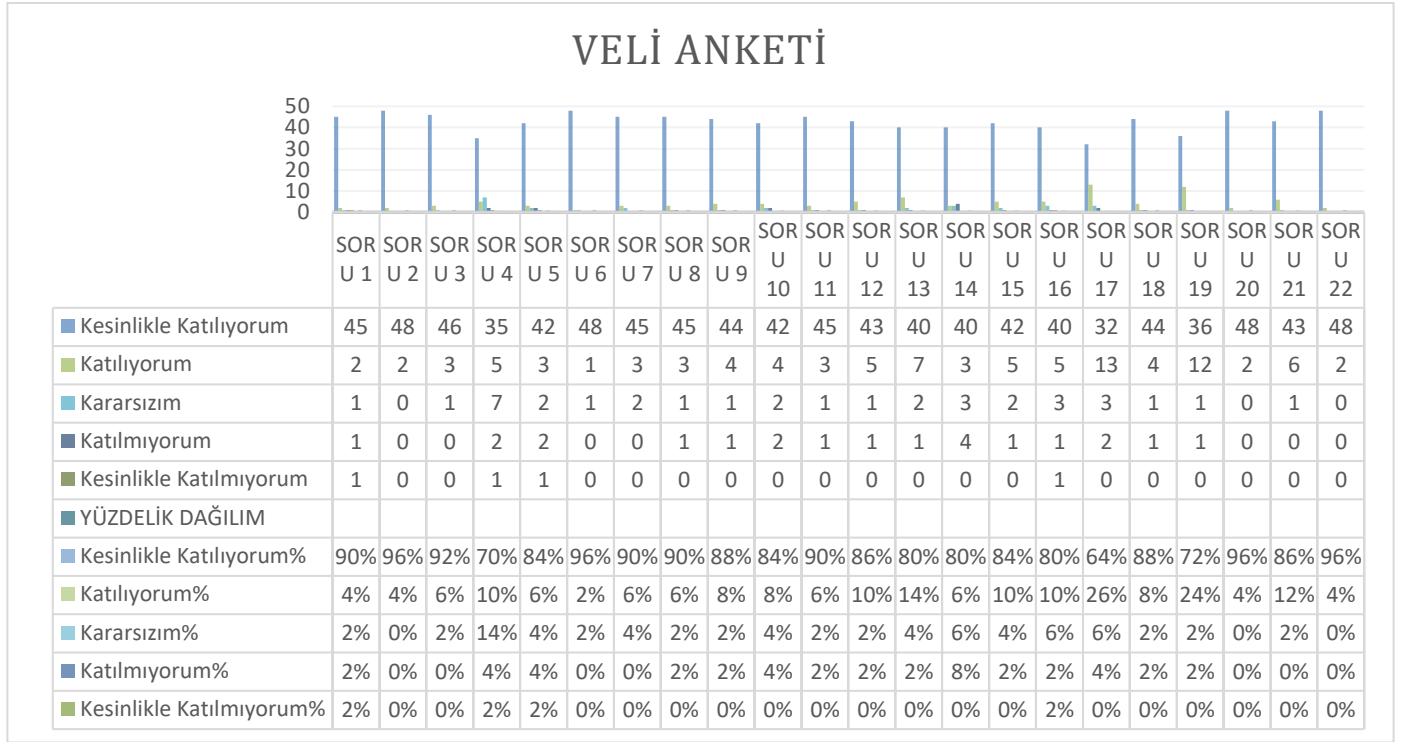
VELİ ANKETİ

50
40
30
20
10
0

| | SORU 1 | SORU 2 | SORU 3 | SORU 4 | SORU 5 | SORU 6 | SORU 7 | SORU 8 | SORU 9 | SORU 10 | SORU 11 | SORU 12 | SORU 13 | SORU 14 | SORU 15 | SORU 16 | SORU 17 | SORU 18 | SORU 19 | SORU 20 | SORU 21 | SORU 22 |
|---|---|---|---|---|---|---|---|---|---|---|---|---|---|---|---|---|---|---|---|---|---|---|
| Kesinlikle Katılıyorum | 45 | 48 | 46 | 35 | 42 | 48 | 45 | 45 | 44 | 42 | 45 | 43 | 40 | 40 | 42 | 40 | 32 | 44 | 36 | 48 | 43 | 48 |
| Katılıyorum | 2 | 2 | 3 | 5 | 3 | 1 | 3 | 3 | 4 | 4 | 3 | 5 | 7 | 3 | 5 | 5 | 13 | 4 | 12 | 2 | 6 | 2 |
| Kararsızım | 1 | 0 | 1 | 7 | 2 | 1 | 2 | 1 | 1 | 2 | 1 | 1 | 2 | 3 | 2 | 3 | 3 | 1 | 1 | 0 | 1 | 0 |
| Katılmıyorum | 1 | 0 | 0 | 2 | 2 | 0 | 0 | 1 | 1 | 2 | 1 | 1 | 1 | 4 | 1 | 1 | 2 | 1 | 1 | 0 | 0 | 0 |
| Kesinlikle Katılmıyorum | 1 | 0 | 0 | 1 | 1 | 0 | 0 | 0 | 0 | 0 | 0 | 0 | 0 | 0 | 0 | 1 | 0 | 0 | 0 | 0 | 0 | 0 |
| YÜZDELİK DAĞILIM | | | | | | | | | | | | | | | | | | | | | | |
| Kesinlikle Katılıyorum% | 90% | 96% | 92% | 70% | 84% | 96% | 90% | 90% | 88% | 84% | 90% | 86% | 80% | 80% | 84% | 80% | 64% | 88% | 72% | 96% | 86% | 96% |
| Katılıyorum% | 4% | 4% | 6% | 10% | 6% | 2% | 6% | 6% | 8% | 8% | 6% | 10% | 14% | 6% | 10% | 10% | 26% | 8% | 24% | 4% | 12% | 4% |
| Kararsızım% | 2% | 0% | 2% | 14% | 4% | 2% | 4% | 2% | 2% | 4% | 2% | 2% | 4% | 6% | 4% | 6% | 6% | 2% | 2% | 0% | 2% | 0% |
| Katılmıyorum% | 2% | 0% | 0% | 4% | 4% | 0% | 0% | 2% | 2% | 4% | 2% | 2% | 2% | 8% | 2% | 2% | 4% | 2% | 2% | 0% | 0% | 0% |
| Kesinlikle Katılmıyorum% | 2% | 0% | 0% | 2% | 2% | 0% | 0% | 0% | 0% | 0% | 0% | 0% | 0% | 0% | 0% | 2% | 0% | 0% | 0% | 0% | 0% | 0% |